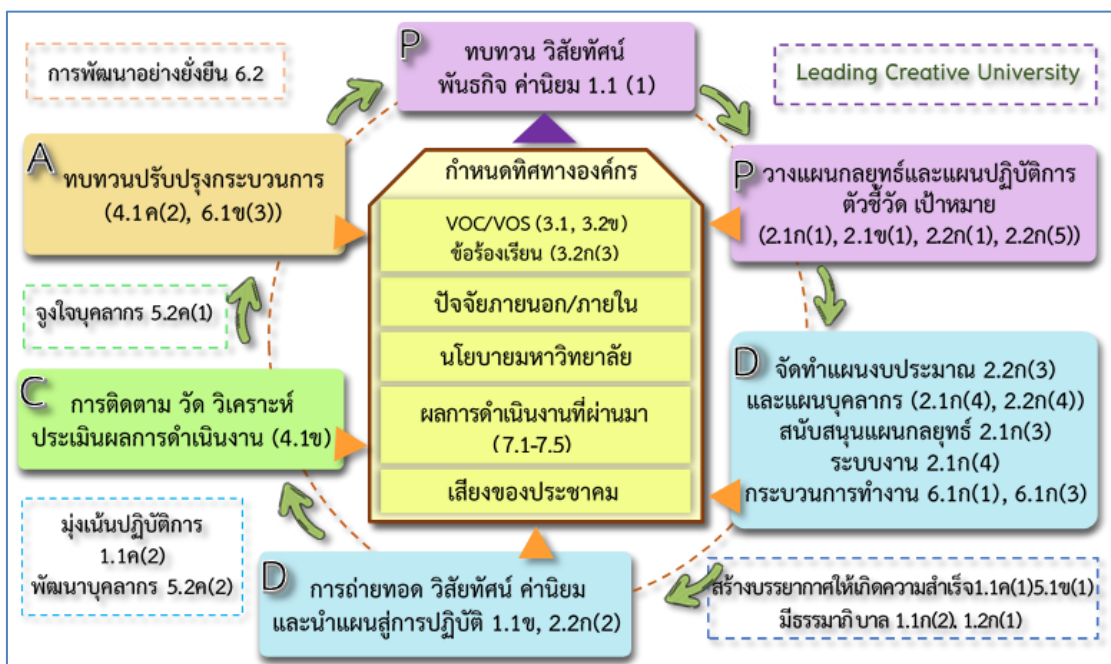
การพัฒนาอย่างยั่งยืน 6.2

P ทบทวน วิสัยทัศน์ พันธกิจ ค่านิยม 1.1 (1)

Leading Creative University

A ทบทวนปรับปรุงกระบวนการ (4.1ค(2), 6.1ข(3))

กำหนดทิศทางองค์กร

VOC/VOS (3.1, 3.2ข) ข้อร้องเรียน (3.2ก(3)

ปัจจัยภายนอก/ภายใน

นโยบายมหาวิทยาลัย

ผลการดำเนินงานที่ผ่านมา (7.1-7.5)

เสียงของประชาคม

P วางแผนกลยุทธ์และแผนปฏิบัติการ ตัวชี้วัด เป้าหมาย (2.1ก(1), 2.1ข(1), 2.2ก(1), 2.2ก(5))

จูงใจบุคลากร 5.2ค(1)

C การติดตาม วัด วิเคราะห์ ประเมินผลการดำเนินงาน (4.1ข)

D จัดทำแผนงบประมาณ 2.2ก(3) และแผนบุคลากร (2.1ก(4), 2.2ก(4)) สนับสนุนแผนกลยุทธ์ 2.1ก(3) ระบบงาน 2.1ก(4) กระบวนการทำงาน 6.1ก(1), 6.1ก(3)

มุ่งเน้นปฏิบัติการ 1.1ค(2) พัฒนาบุคลากร 5.2ค(2)

D การถ่ายทอด วิสัยทัศน์ ค่านิยม และนำแผนสู่การปฏิบัติ 1.1ข, 2.2ก(2)

สร้างบรรยากาศให้เกิดความสำเร็จ1.1ค(1)5.1ข(1) มีธรรมาภิบาล 1.1ก(2), 1.2ก(1)